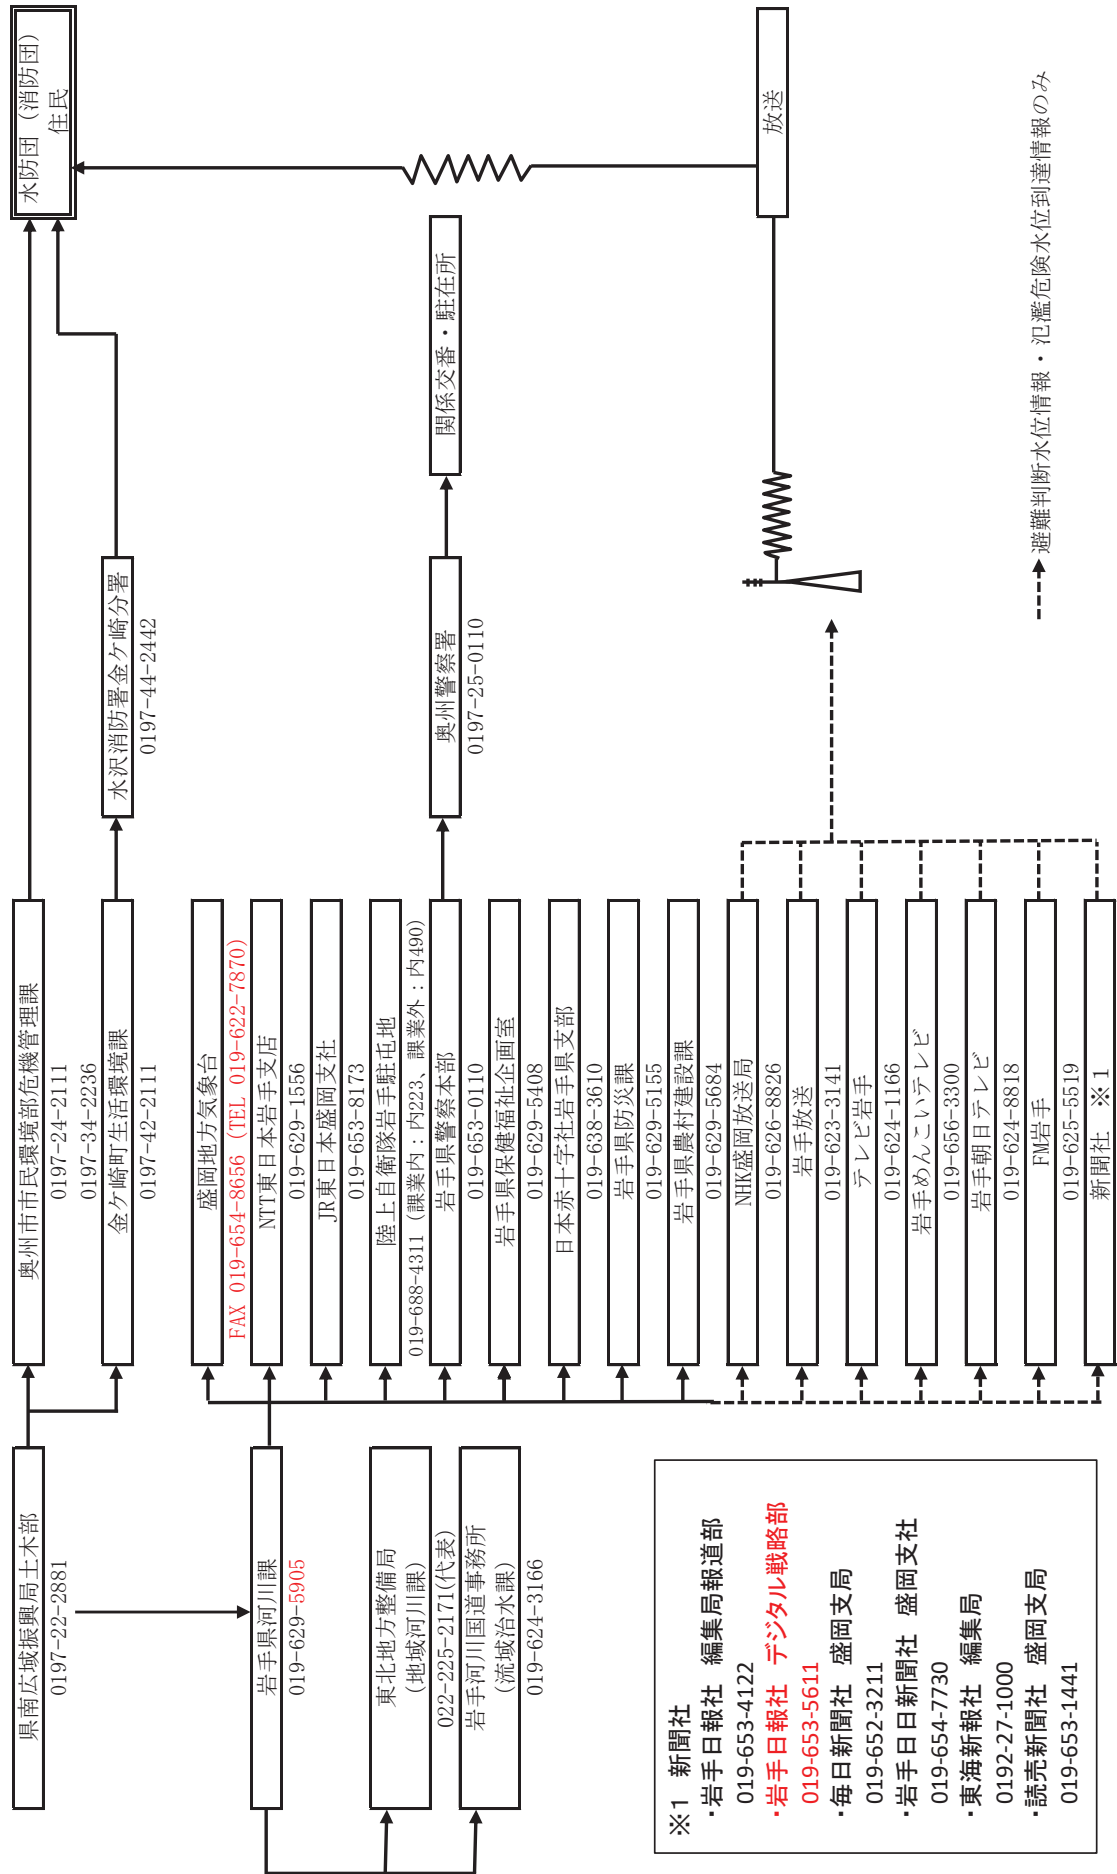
県南広域振興局土木部
0197-22-2881

岩手県河川課
019-629-5905

東北地方整備局
（地域河川課）
022-225-2171(代表)

岩手河川国道事務所
（流域治水課）
019-624-3166

奥州市市民環境部危機管理課
0197-24-2111
0197-34-2236

金ケ崎町生活環境課
0197-42-2111

水沢消防署金ケ崎分署
0197-44-2442

水防団（消防団）
住民

盛岡地方気象台
FAX 019-654-8656（TEL 019-622-7870）

NTT東日本岩手支店
019-629-1556

JR東日本盛岡支社
019-653-8173

陸上自衛隊岩手駐屯地
019-688-4311（課業内：内223、課業外：内490）

岩手県警察本部
019-653-0110

奥州警察署
0197-25-0110

関係交番・駐在所

岩手県保健福祉企画室
019-629-5408

日本赤十字社岩手県支部
019-638-3610

岩手県防災課
019-629-5155

岩手県農村建設課
019-629-5684

NHK盛岡放送局
019-626-8826

岩手放送
019-623-3141

テレビ岩手
019-624-1166

岩手めんこいテレビ
019-656-3300

岩手朝日テレビ
019-624-8818

FM岩手
019-625-5519

新聞社 ※1

放送

避難判断水位情報・氾濫危険水位到達情報のみ

※1 新聞社
・岩手日報社 編集局報道部
019-653-4122
・岩手日報社 デジタル戦略部
019-653-5611
・毎日新聞社 盛岡支局
019-652-3211
・岩手日日新聞社 盛岡支社
019-654-7730
・東海新報社 編集局
0192-27-1000
・読売新聞社 盛岡支局
019-653-1441